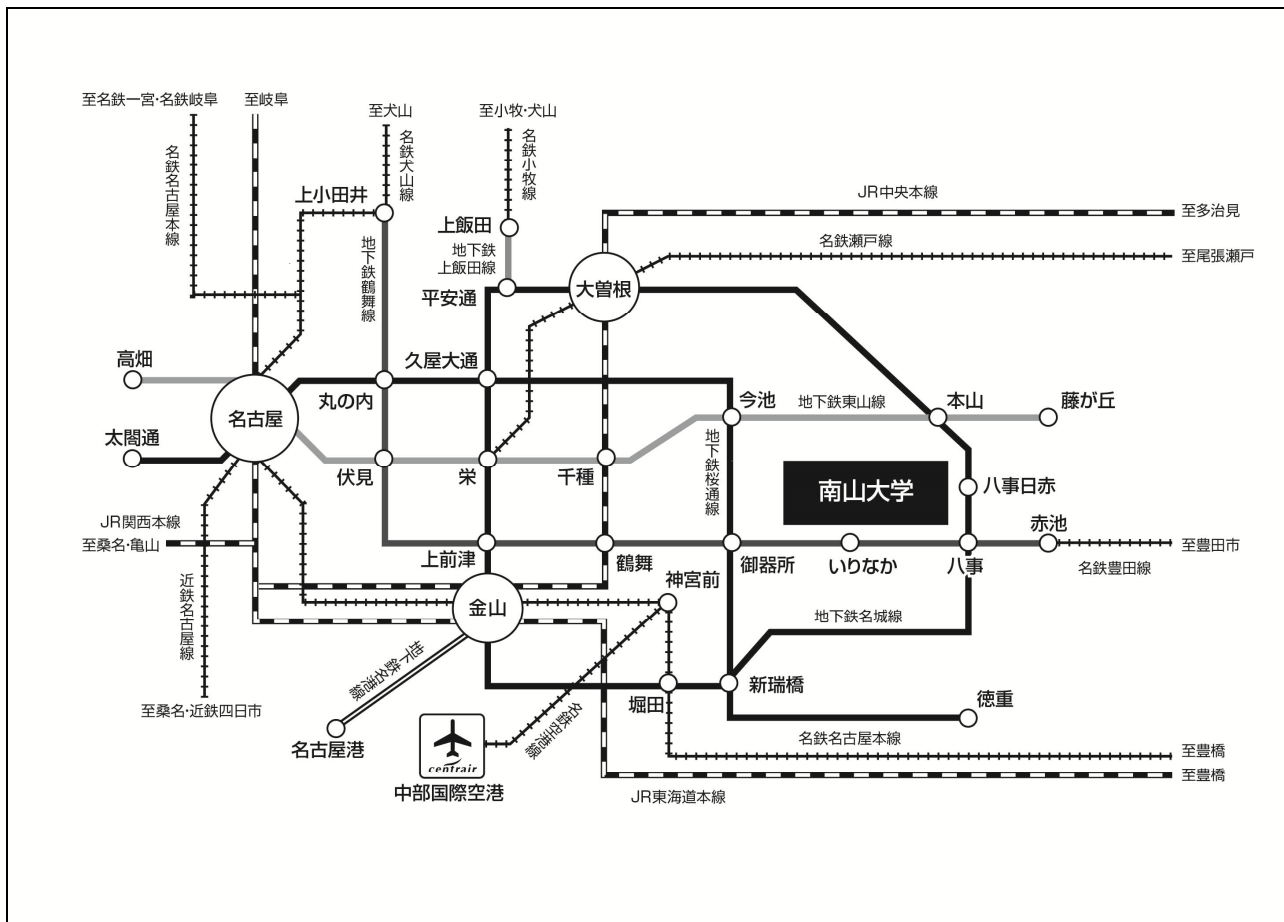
至名鉄一宮·名鉄岐阜
至岐阜
至犬山
至小牧·犬山
名鉄名古屋本線
名鉄犬山線
名鉄小牧線
上小田井
上飯田
地下鉄上飯田線
JR中央本線
至多治見
名鉄瀬戸線
至尾張瀬戸
地下鉄鶴舞線
平安通
大曽根
高畑
久屋大通
名古屋
丸の内
今池
地下鉄東山線
本山
藤が丘
太閤通
伏見
栄
千種
地下鉄桜通線
八事日赤
南山大学
JR関西本線
至桑名·亀山
赤池
至豊田市
上前津
鶴舞
御器所
いりなか
八事
名鉄豊田線
近鉄名古屋線
金山
神宮前
地下鉄名城線
地下鉄名港線
新瑞橋
名鉄空港線
堀田
徳重
至桑名·近鉄四日市
名古屋港
centrair
名鉄名古屋本線
至豊橋
至豊橋
中部国際空港
JR東海道本線